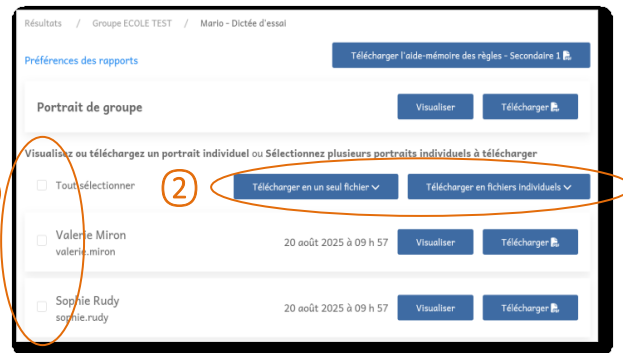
Résultats / Groupe ECOLE TEST / Mario - Dictée d'essai

Préférences des rapports

Télécharger l'aide-mémoire des règles - Secondaire 1

Portrait de groupe

Visualiser

Télécharger

Visualisez ou téléchargez un portrait individuel ou Sélectionnez plusieurs portraits individuels à télécharger

Tout sélectionner

2

Télécharger en un seul fichier

Télécharger en fichiers individuels

Valerie Miron
valerie.miron

20 août 2025 à 09 h 57

Visualiser

Télécharger

Sophie Rudy
sophie.rudy

20 août 2025 à 09 h 57

Visualiser

Télécharger